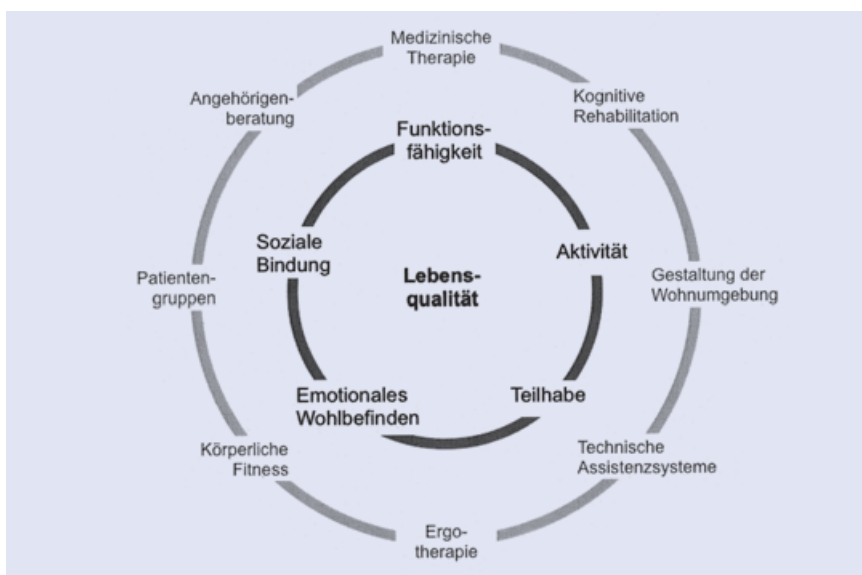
Medizinische Therapie

Kognitive Rehabilitation

Gestaltung der Wohnumgebung

Technische Assistenzsysteme

Ergotherapie

Körperliche Fitness

Patientengruppen

Angehörigenberatung

Funktionsfähigkeit

Aktivität

Teilhabe

Emotionales Wohlbefinden

Soziale Bindung

Lebensqualität